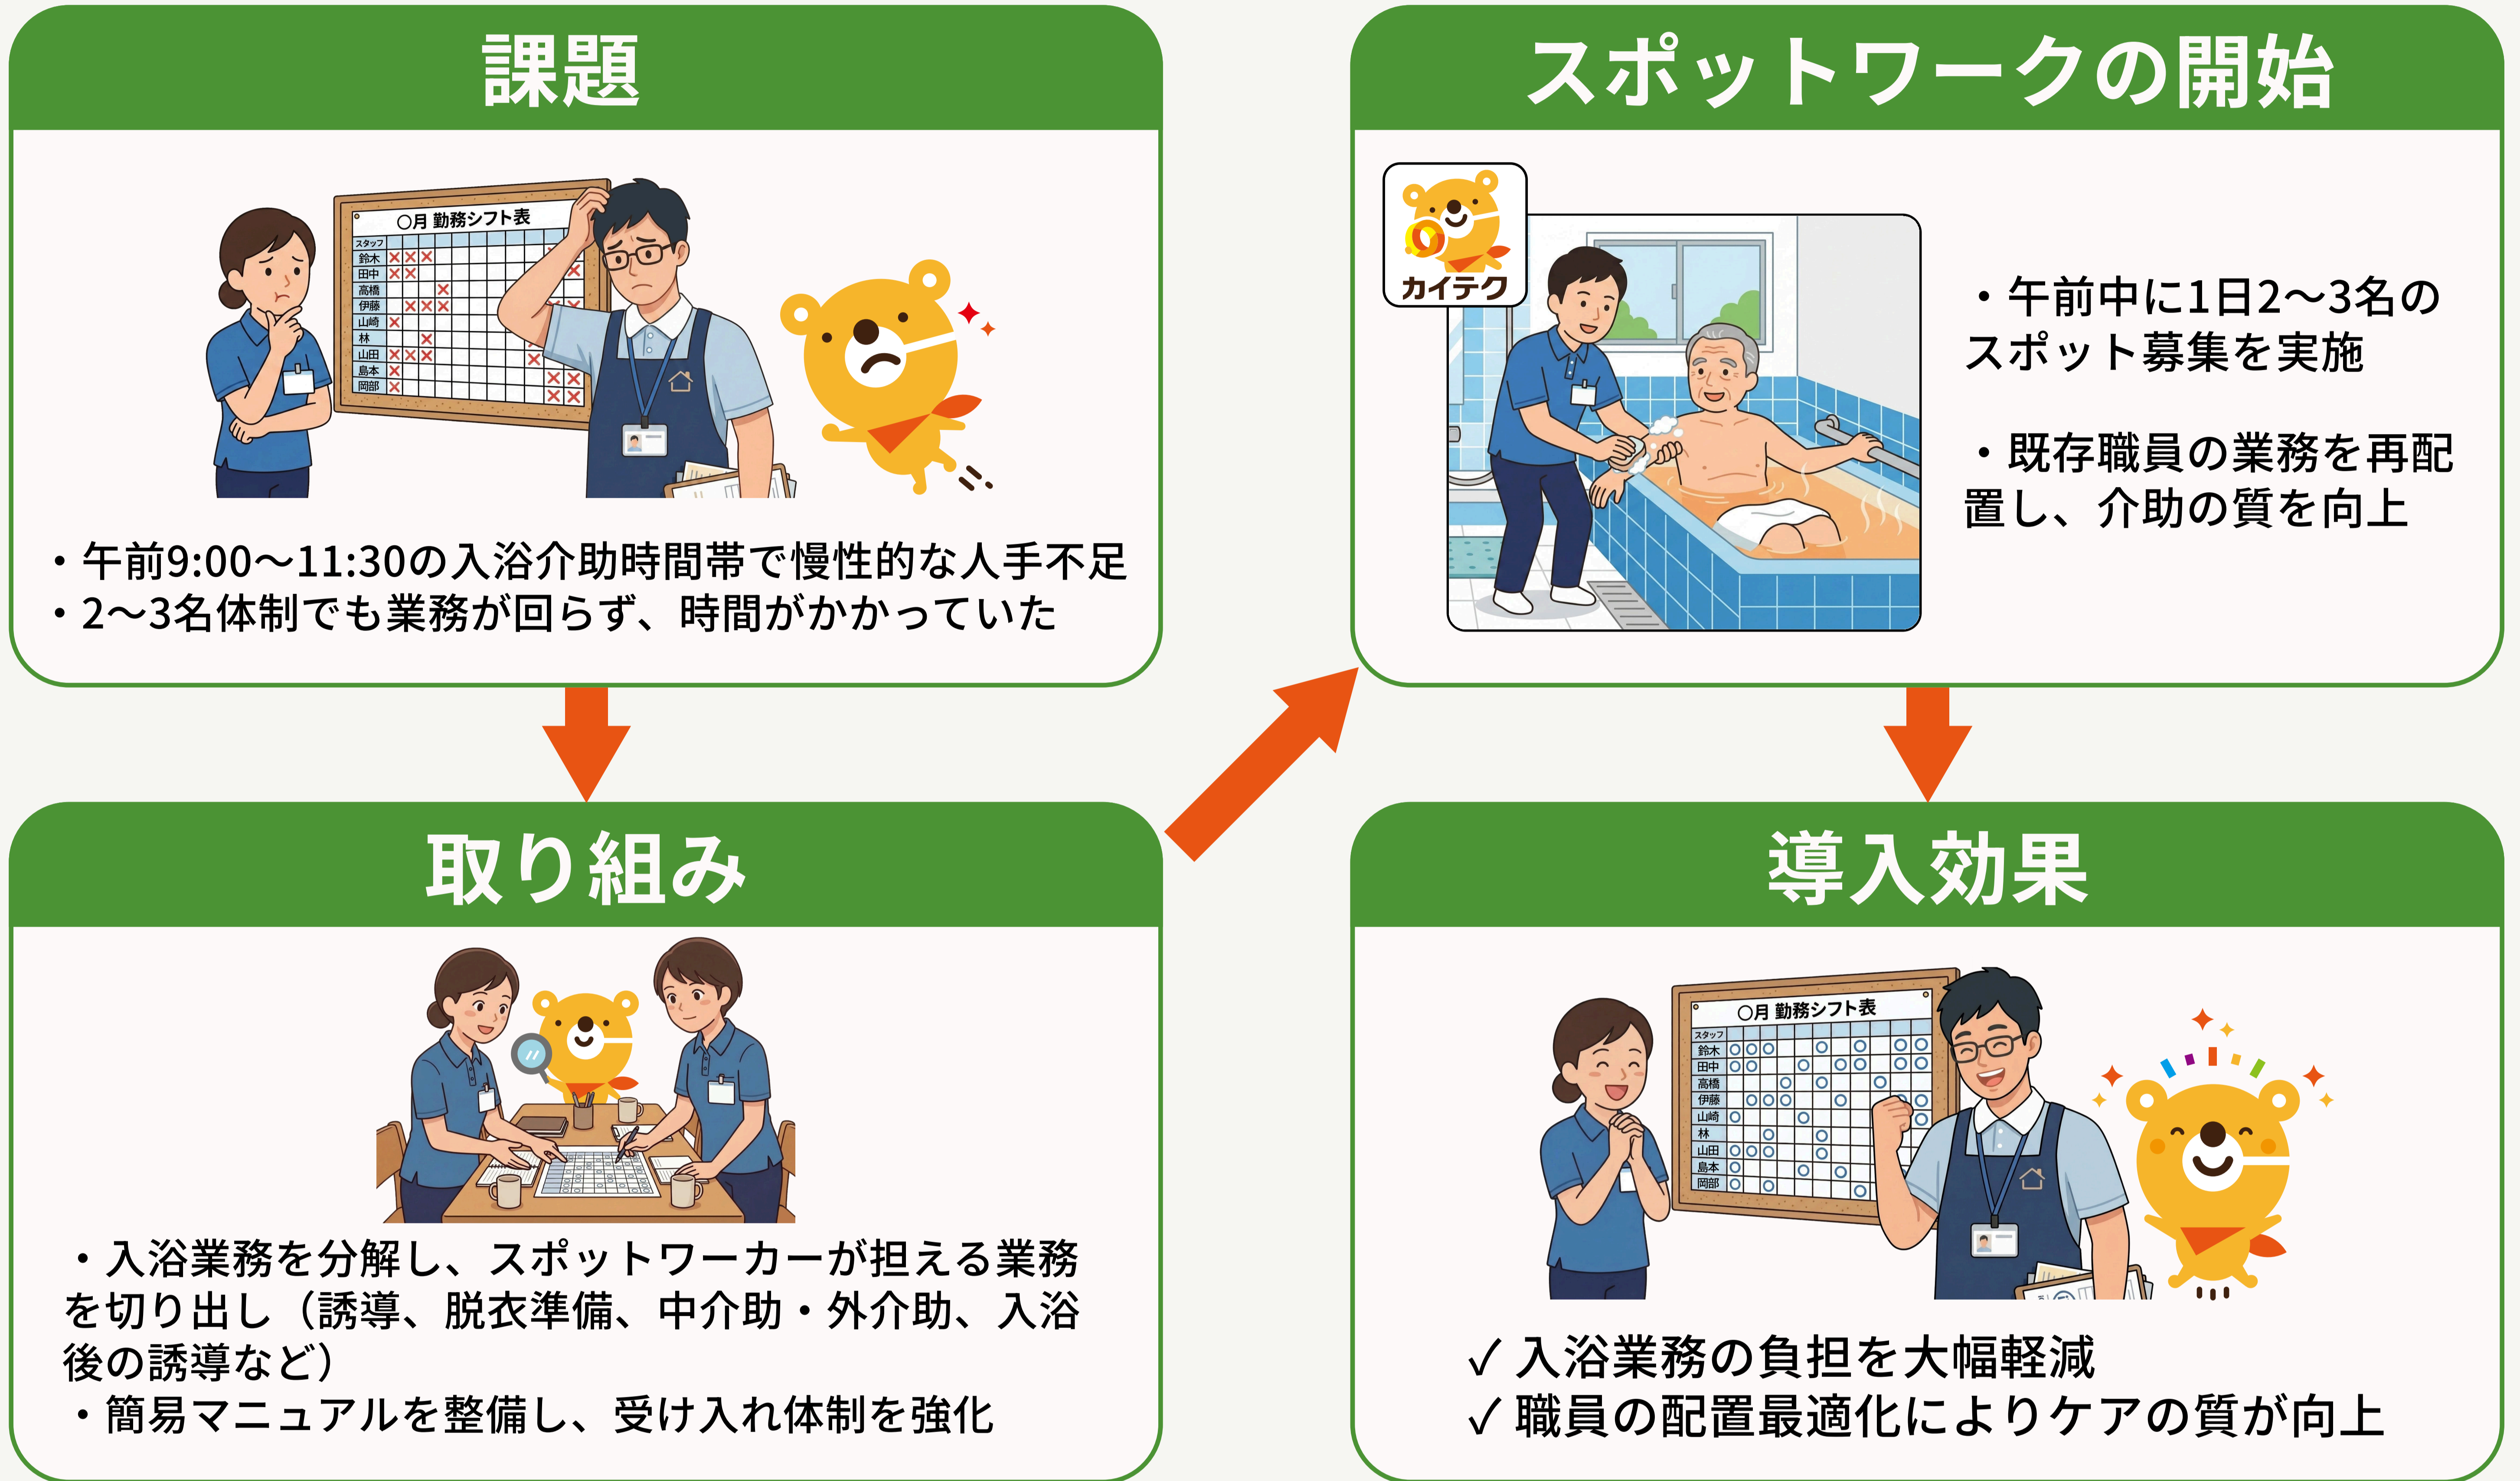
課題

○月 勤務シフト表

スタッフ
鈴木
田中
高橋
伊藤
山崎
林
山田
島本
岡部

・午前9:00～11:30の入浴介助時間帯で慢性的な人手不足
・2～3名体制でも業務が回らず、時間がかかっていた

スポットワークの開始

カイテク

・午前中に1日2～3名のスポット募集を実施

・既存職員の業務を再配置し、介助の質を向上

取り組み

・入浴業務を分解し、スポットワーカーが担える業務を切り出し（誘導、脱衣準備、中介助・外介助、入浴後の誘導など）
・簡易マニュアルを整備し、受け入れ体制を強化

導入効果

○月 勤務シフト表

スタッフ
鈴木
田中
高橋
伊藤
山崎
林
山田
島本
岡部

✓入浴業務の負担を大幅軽減
✓職員の配置最適化によりケアの質が向上